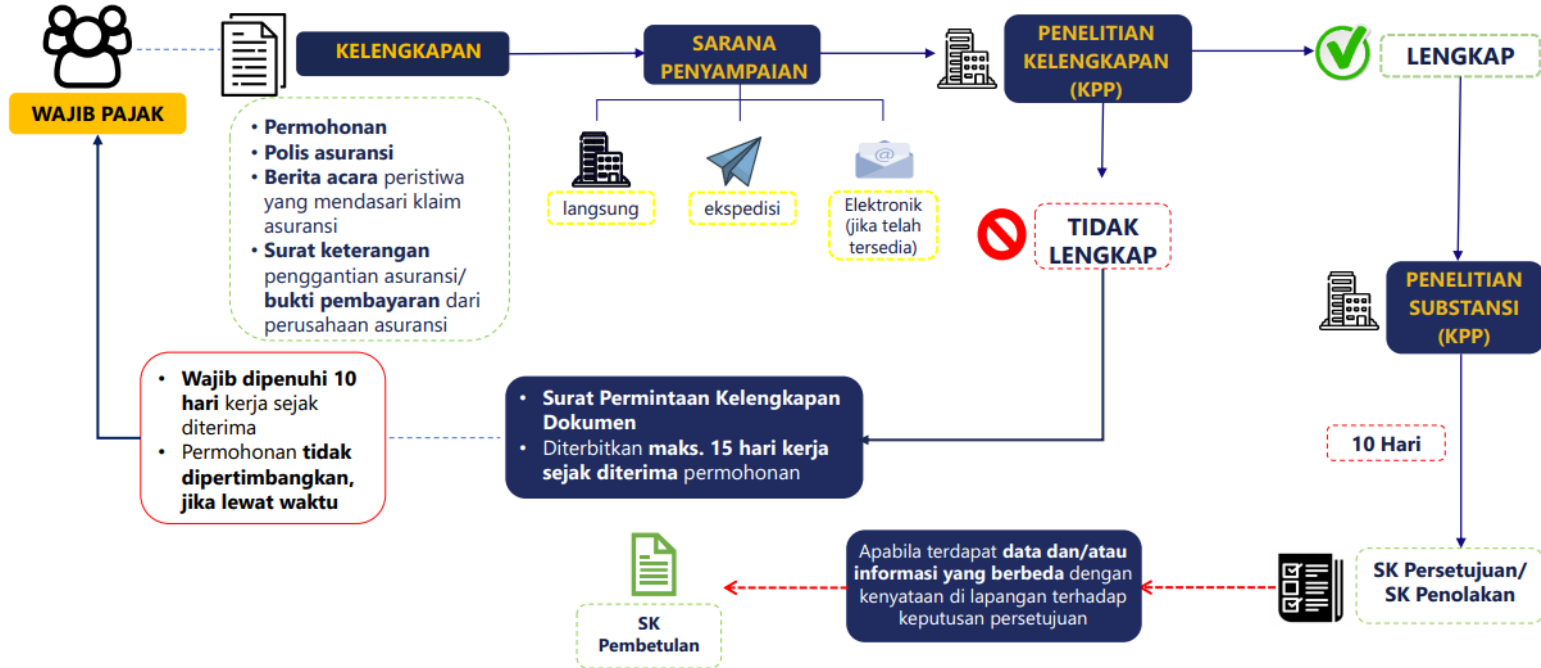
WAJIB PAJAK

KELENGKAPAN

SARANA PENYAMPAIAN

PENELITIAN KELENGKAPAN (KPP)

LENGKAP

• Permohonan
• Polis asuransi
• Berita acara peristiwa yang mendasari klaim asuransi
• Surat keterangan penggantian asuransi/ bukti pembayaran dari perusahaan asuransi

langsung

ekspedisi

Elektronik (jika telah tersedia)

TIDAK LENGKAP

PENELITIAN SUBSTANSI (KPP)

• Wajib dipenuhi 10 hari kerja sejak diterima
• Permohonan tidak dipertimbangkan, jika lewat waktu

• Surat Permintaan Kelengkapan Dokumen
• Diterbitkan maks. 15 hari kerja sejak diterima permohonan

10 Hari

SK Pembetulan

Apabila terdapat data dan/atau informasi yang berbeda dengan kenyataan di lapangan terhadap keputusan persetujuan

SK Persetujuan/ SK Penolakan